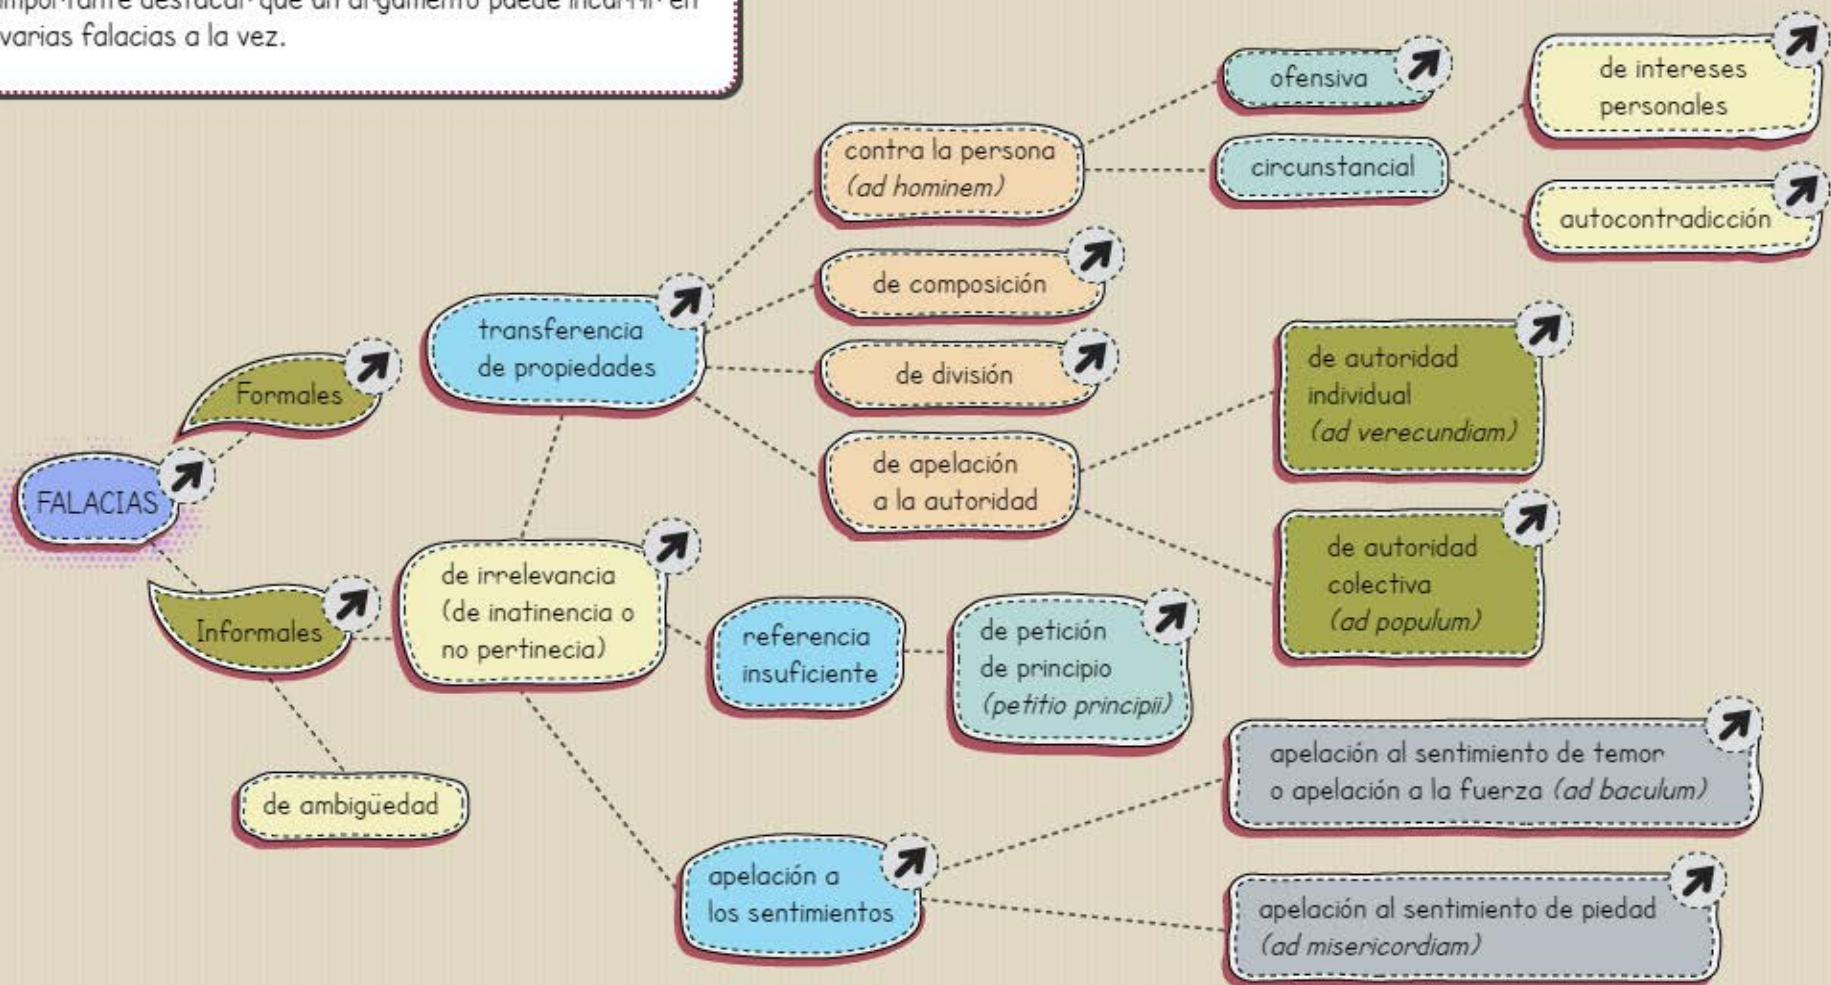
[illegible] destacar que un argumento puede incurrir en varias falacias a la vez.

FALACIAS

Formales

Informales

transferencia de propiedades

contra la persona (ad hominem)

ofensiva

circunstancial

de intereses personales

autocontradicción

de composición

de división

de apelación a la autoridad

de autoridad individual (ad verecundiam)

de autoridad colectiva (ad populum)

de irrelevancia (de inatinencia o no pertinecia)

referencia insuficiente

de petición de principio (petitio principii)

apelación a los sentimientos

apelación al sentimiento de temor o apelación a la fuerza (ad baculum)

apelación al sentimiento de piedad (ad misericordiam)

de ambigüedad